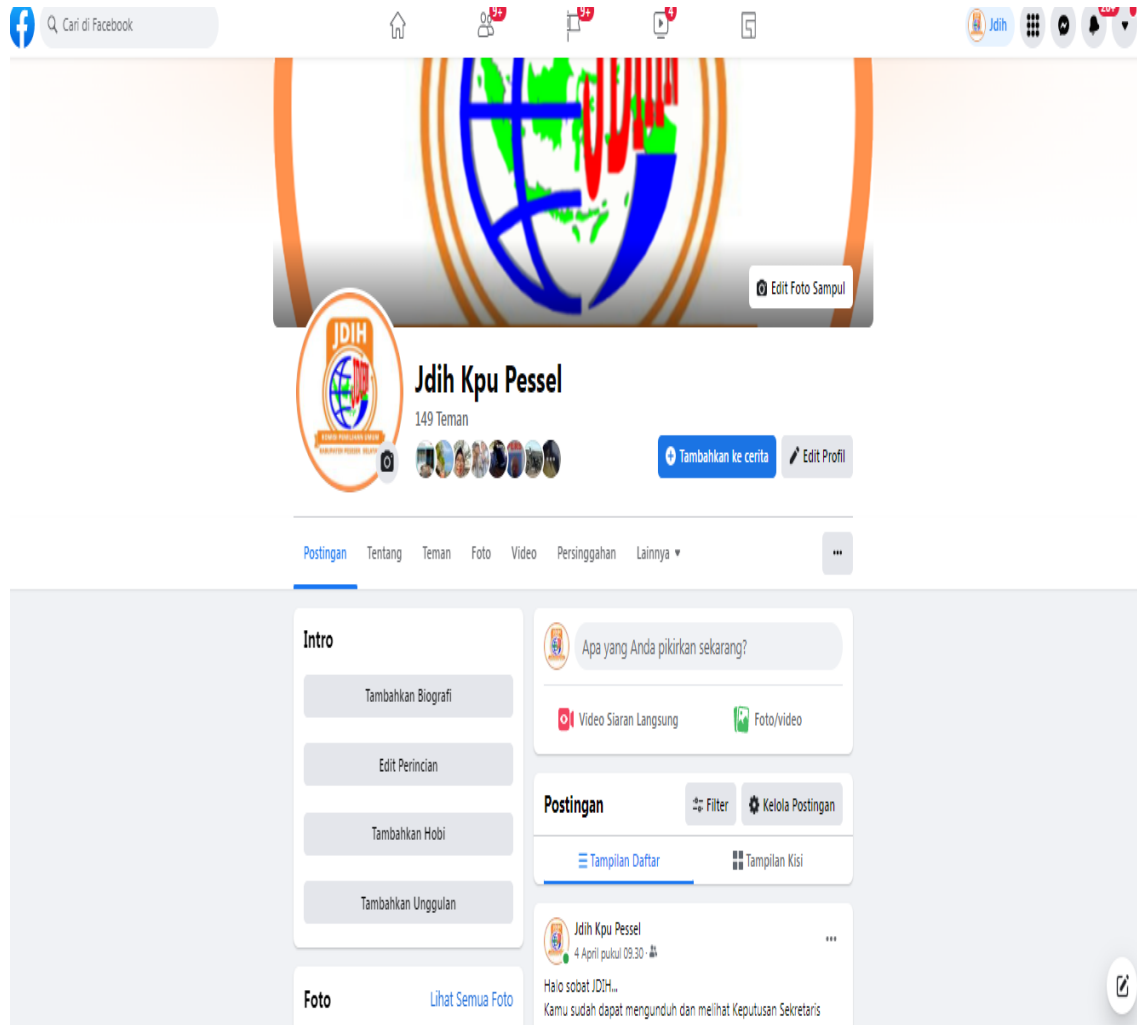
Cari di Facebook

9+ 9+ 4

Jdih

20+

JDIH

Edit Foto Sampul

JDIH
KOMISI PEMILIHAN UMUM
KABUPATEN PESISIR SELATAN

Jdih Kpu Pessel

149 Teman

Tambahkan ke cerita

Edit Profil

Postingan Tentang Teman Foto Video Persinggahan Lainnya ▾

...

Intro

Tambahkan Biografi

Edit Perincian

Tambahkan Hobi

Tambahkan Unggulan

Foto

Lihat Semua Foto

Apa yang Anda pikirkan sekarang?

Video Siaran Langsung

Foto/video

Postingan

Filter

Kelola Postingan

Tampilan Daftar

Tampilan Kisi

Jdih Kpu Pessel

4 April pukul 09.30 ·

...

Halo sobat JDIH...
Kamu sudah dapat mengunduh dan melihat Keputusan Sekretaris